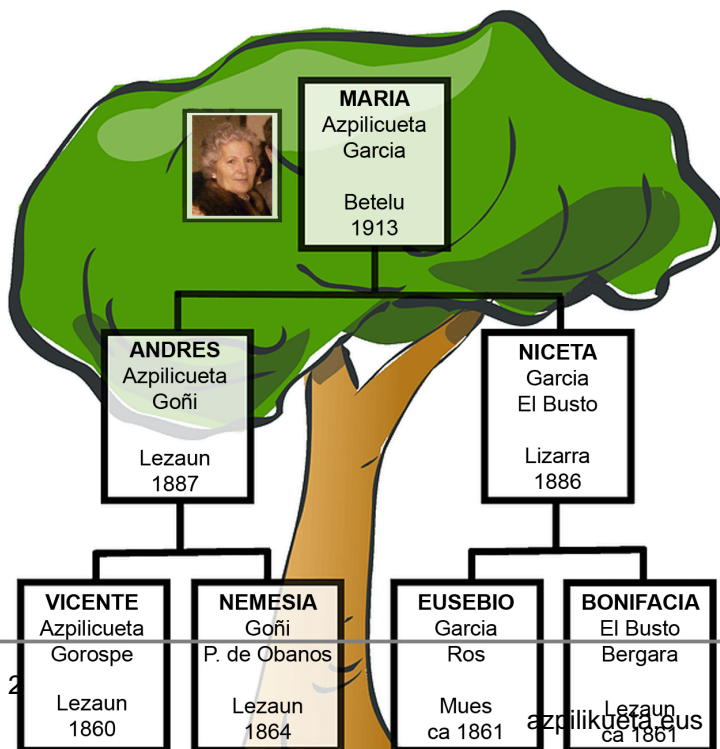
MARIA
Azpilicueta
Garcia

Betelu
1913

ANDRES
Azpilicueta
Goñi

Lezaun
1887

NICETA
Garcia
El Busto

Lizarra
1886

VICENTE
Azpilicueta
Gorospe

Lezaun
1860

NEMESIA
Goñi
P. de Obanos

Lezaun
1864

EUSEBIO
Garcia
Ros

Mues
ca 1861

BONIFACIA
El Busto
Bergara

Lezaun
ca 1861

2

azpilikueta.eus